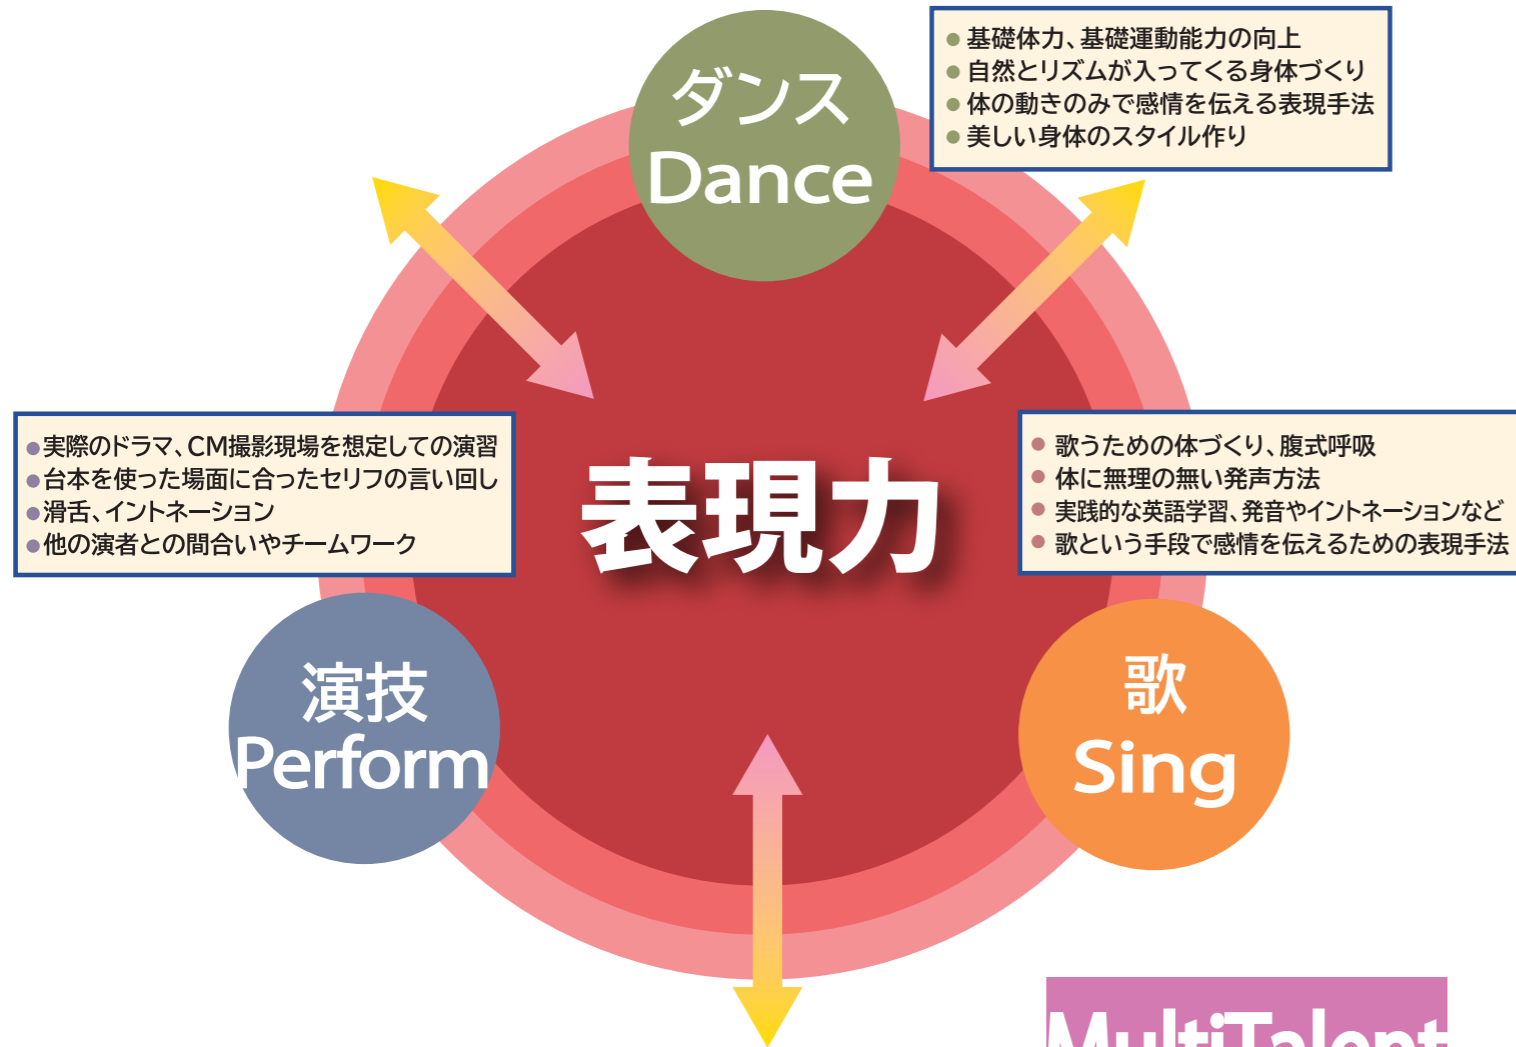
ダンス
Dance

● 基礎体力、基礎運動能力の向上
● 自然とリズムが入ってくる身体づくり
● 体の動きのみで感情を伝える表現手法
● 美しい身体のスタイル作り

● 実際のドラマ、CM撮影現場を想定しての演習
● 台本を使った場面に合ったセリフの言い回し
● 滑舌、イントネーション
● 他の演者との間合いやチームワーク

表現力

● 歌うための体づくり、腹式呼吸
● 体に無理の無い発声方法
● 実践的な英語学習、発音やイントネーションなど
● 歌という手段で感情を伝えるための表現手法

演技
Perform

歌
Sing

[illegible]